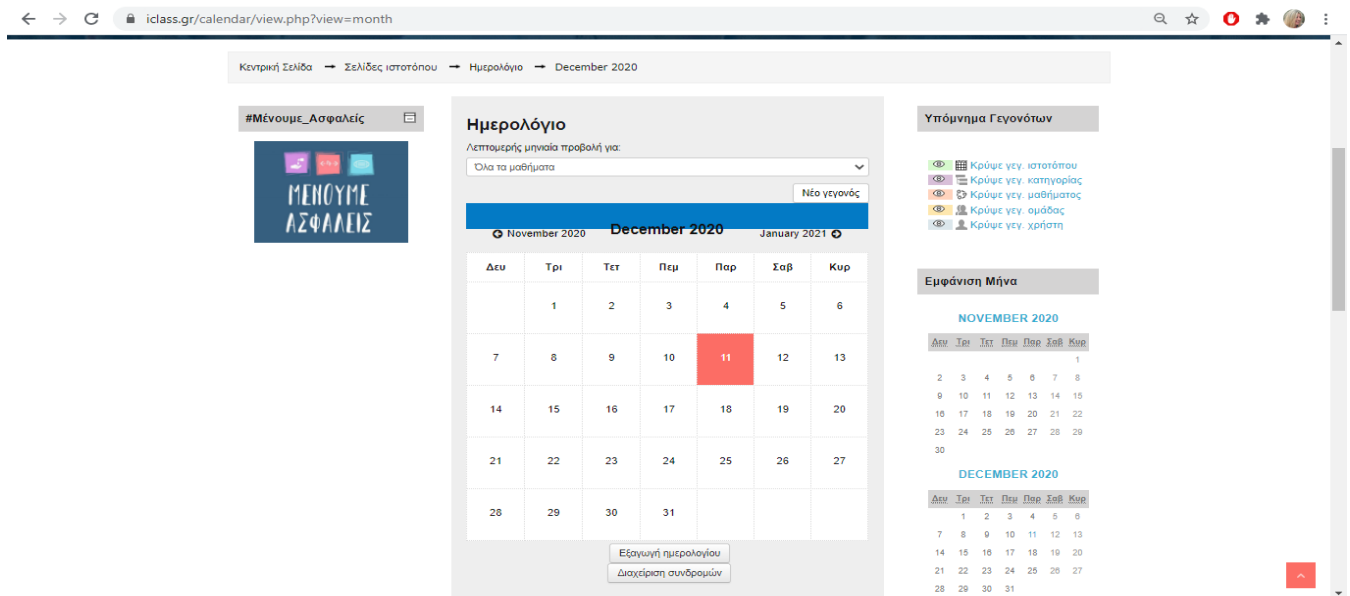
iclass.gr/calendar/view.php?view=month

Κεντρική Σελίδα → Σελίδες ιστοτόπου → Ημερολόγιο → December 2020

#Μένουμε_Ασφαλείς

ΜΕΝΟΥΜΕ ΑΣΦΑΛΕΙΣ

Ημερολόγιο

Λεπτομερής μηνιαία προβολή για:

Όλα τα μαθήματα

Νέο γεγονός

November 2020 December 2020 January 2021

| Δευ | Τρι | Τετ | Πεμ | Παρ | Σαβ | Κυρ |
|---|---|---|---|---|---|---|
| | 1 | 2 | 3 | 4 | 5 | 6 |
| 7 | 8 | 9 | 10 | 11 | 12 | 13 |
| 14 | 15 | 16 | 17 | 18 | 19 | 20 |
| 21 | 22 | 23 | 24 | 25 | 26 | 27 |
| 28 | 29 | 30 | 31 | | | |

Εξαγωγή ημερολογίου
Διαχείριση συνδρομών

Υπόμνημα Γεγονότων

Κρύψε γεγ. ιστοτόπου
Κρύψε γεγ. κατηγορίας
Κρύψε γεγ. μαθήματος
Κρύψε γεγ. ομάδας
Κρύψε γεγ. χρήστη

Εμφάνιση Μήνα

NOVEMBER 2020

| Δευ | Τρι | Τετ | Πεμ | Παρ | Σαβ | Κυρ |
|---|---|---|---|---|---|---|
| | | | | | | 1 |
| 2 | 3 | 4 | 5 | 6 | 7 | 8 |
| 9 | 10 | 11 | 12 | 13 | 14 | 15 |
| 16 | 17 | 18 | 19 | 20 | 21 | 22 |
| 23 | 24 | 25 | 26 | 27 | 28 | 29 |
| 30 | | | | | | |

DECEMBER 2020

| Δευ | Τρι | Τετ | Πεμ | Παρ | Σαβ | Κυρ |
|---|---|---|---|---|---|---|
| | 1 | 2 | 3 | 4 | 5 | 6 |
| 7 | 8 | 9 | 10 | 11 | 12 | 13 |
| 14 | 15 | 16 | 17 | 18 | 19 | 20 |
| 21 | 22 | 23 | 24 | 25 | 26 | 27 |
| 28 | 29 | 30 | 31 | | | |